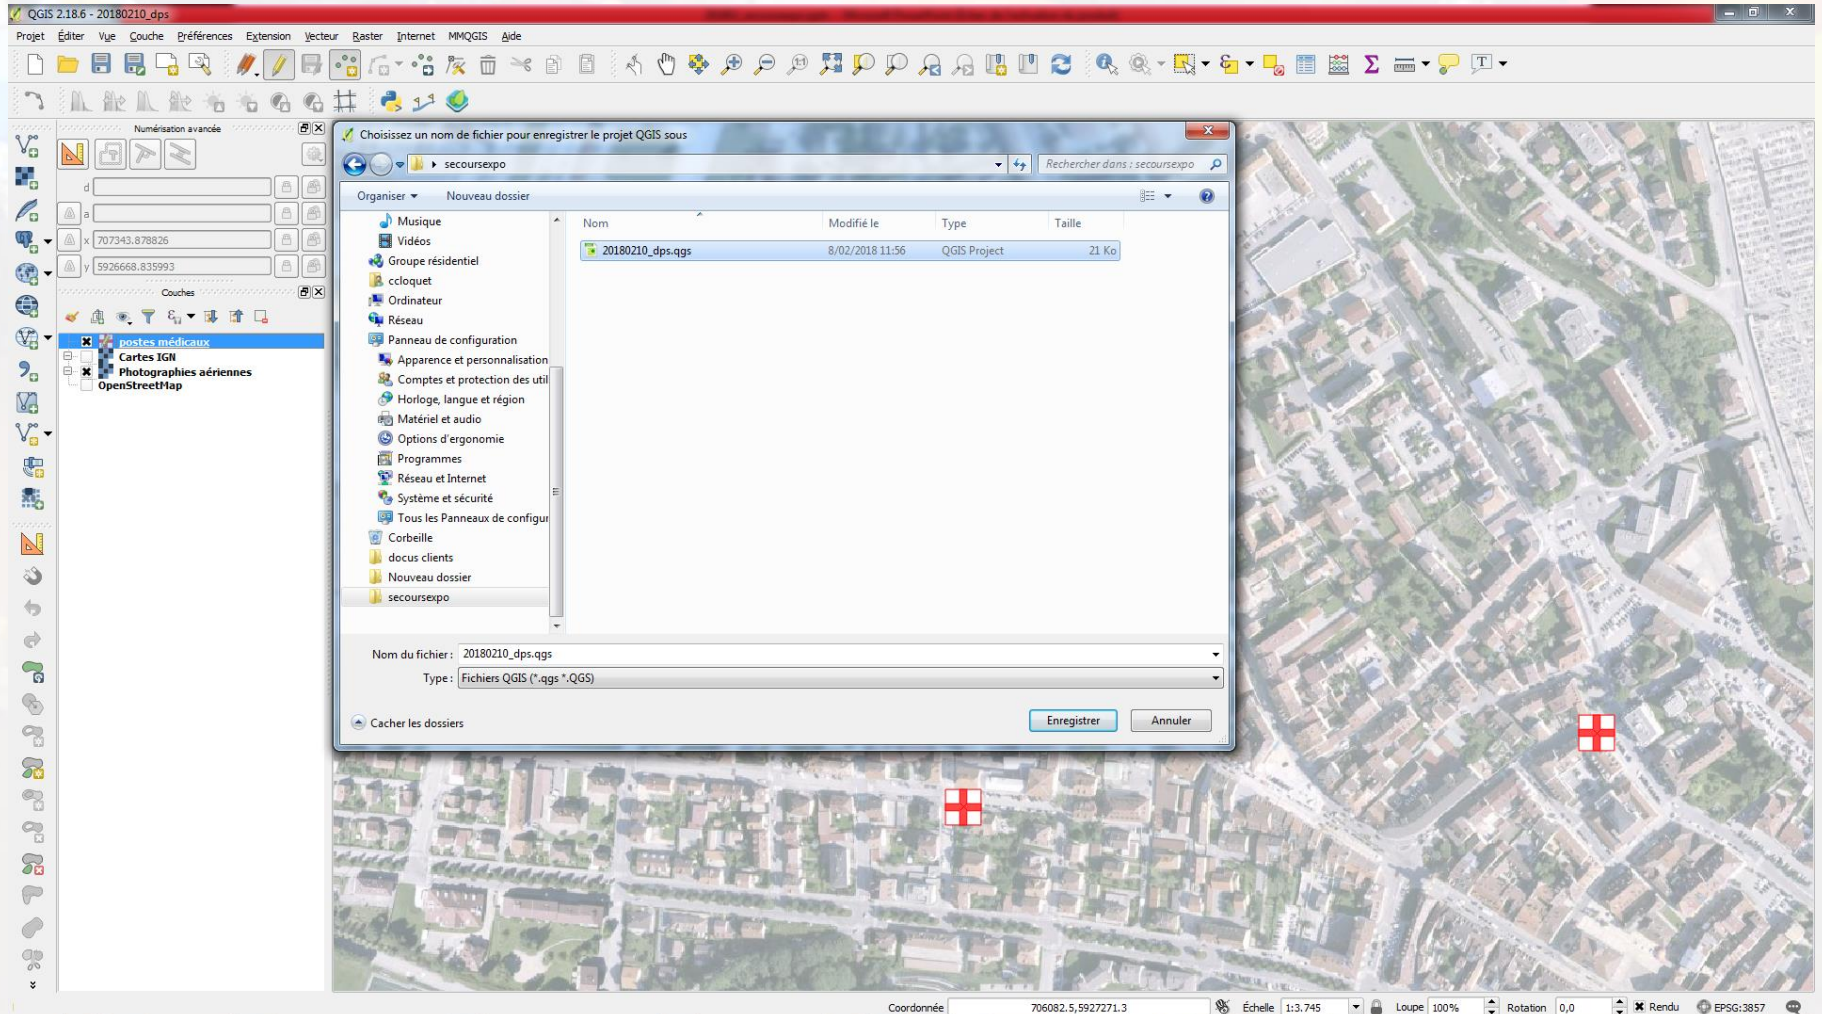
QGIS 2.18.6 - 20180210_dps

Projet Éditer Vue Couche Préférences Extension Vecteur Raster Internet MMQGIS Aide

Numérisation avancée

d
a
x 707343.878826
y 5926668.835993

Couches

postes médicaux
Cartes IGN
Photographies aériennes
OpenStreetMap

Choisissez un nom de fichier pour enregistrer le projet QGIS sous

secoursexpo

Rechercher dans : secoursexpo

Organiser ▾ Nouveau dossier

Musique
Vidéos
Groupe résidentiel
ccloquet
Ordinateur
Réseau
Panneau de configuration
Apparence et personnalisation
Comptes et protection des util
Horloge, langue et région
Matériel et audio
Options d'ergonomie
Programmes
Réseau et Internet
Système et sécurité
Tous les Panneaux de configur
Corbeille
docus clients
Nouveau dossier
secoursexpo

| Nom | Modifié le | Type | Taille |
|---|---|---|---|
| 20180210_dps.qgs | 8/02/2018 11:56 | QGIS Project | 21 Ko |

Nom du fichier : 20180210_dps.qgs
Type : Fichiers QGIS (*.qgs *.QGS)

Cacher les dossiers

Enregistrer Annuler

Coordonnée 706082.5,5927271.3 Échelle 1:3.745 Loupe 100% Rotation 0,0 Rendu EPSG:3857